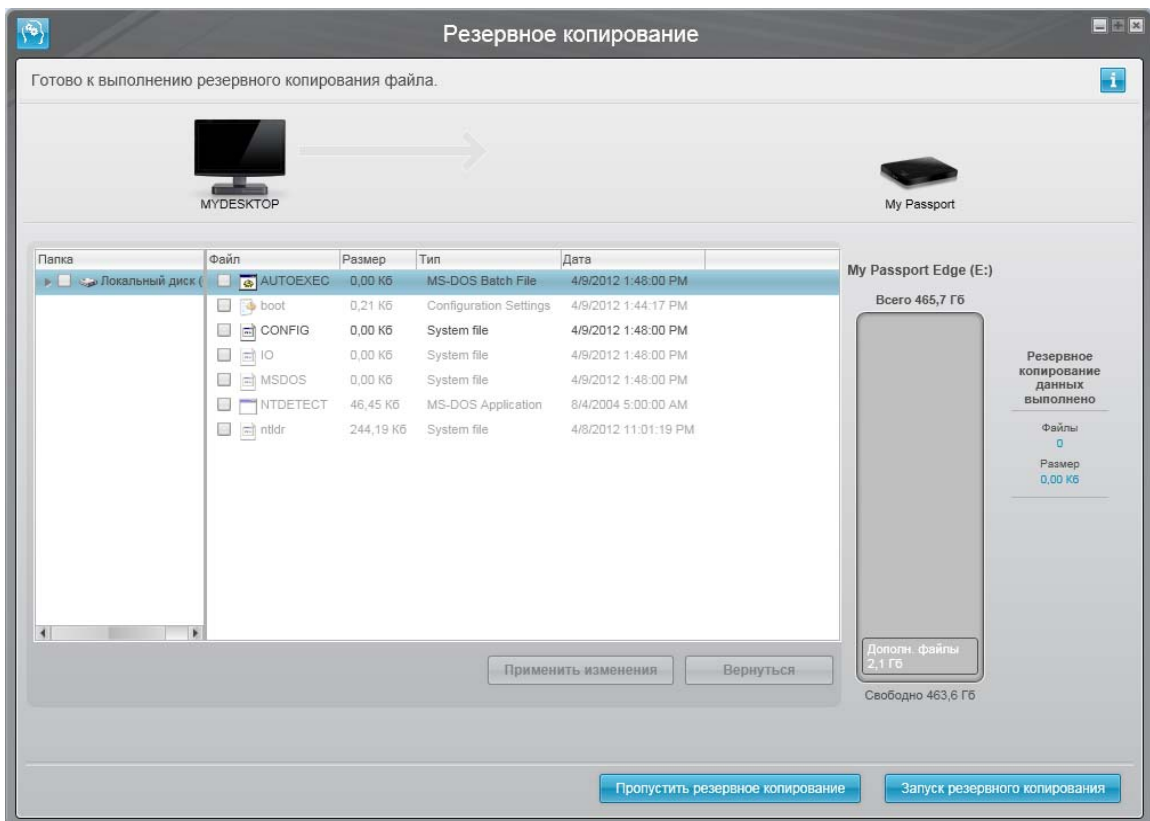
Резервное копирование

Готово к выполнению резервного копирования файла.

MYDESKTOP

My Passport

| Папка | Файл | Размер | Тип | Дата |
|---|---|---|---|---|
| Локальный диск ( | AUTOEXEC | 0,00 Кб | MS-DOS Batch File | 4/9/2012 1:48:00 PM |
| | boot | 0,21 Кб | Configuration Settings | 4/9/2012 1:44:17 PM |
| | CONFIG | 0,00 Кб | System file | 4/9/2012 1:48:00 PM |
| | IO | 0,00 Кб | System file | 4/9/2012 1:48:00 PM |
| | MSDOS | 0,00 Кб | System file | 4/9/2012 1:48:00 PM |
| | NTDETECT | 46,45 Кб | MS-DOS Application | 8/4/2004 5:00:00 AM |
| | ntldr | 244,19 Кб | System file | 4/8/2012 11:01:19 PM |

Применить изменения
Вернуться

My Passport Edge (E:)

Всего 465,7 Гб

Дополн. файлы
2,1 Гб

Свободно 463,6 Гб

Резервное копирование данных выполнено

Файлы
0

Размер
0,00 Кб

Пропустить резервное копирование
Запуск резервного копирования